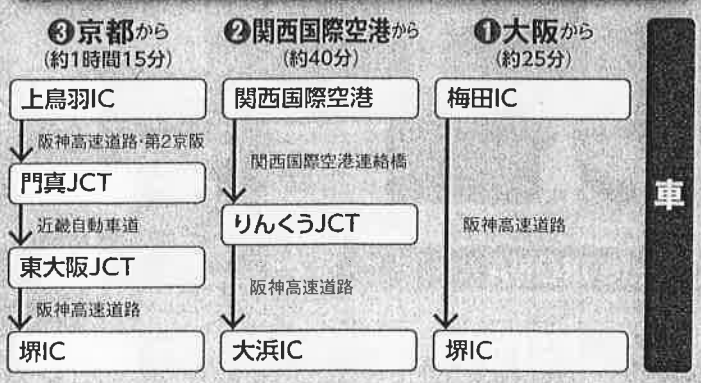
❸京都から
(約1時間15分)

上鳥羽IC

阪神高速道路·第2京阪

門真JCT

近畿自動車道

東大阪JCT

阪神高速道路

堺IC

❷関西国際空港から
(約40分)

関西国際空港

関西国際空港連絡橋

りんくうJCT

阪神高速道路

大浜IC

❶大阪から
(約25分)

梅田IC

阪神高速道路

堺IC

車